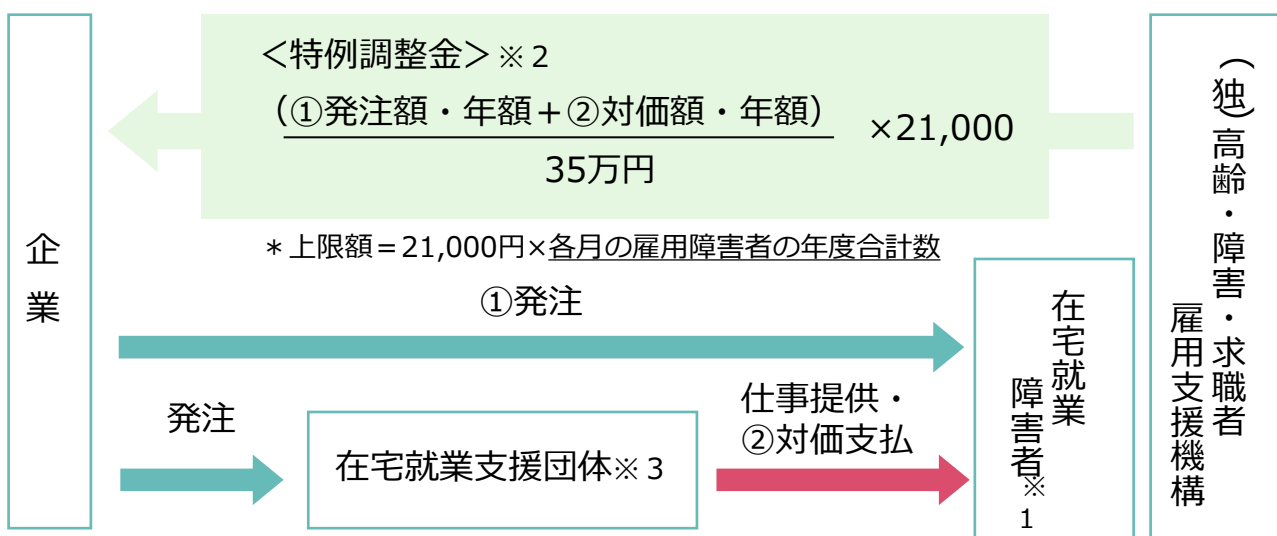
企業

＜特例調整金＞※２

$\frac{（①発注額・年額＋②対価額・年額）}{35万円}$ ×21,000

＊上限額＝21,000円×各月の雇用障害者の年度合計数

（独）高齢・障害・求職者雇用支援機構

①発注

発注

在宅就業支援団体※３

仕事提供・②対価支払

在宅就業障害者※１